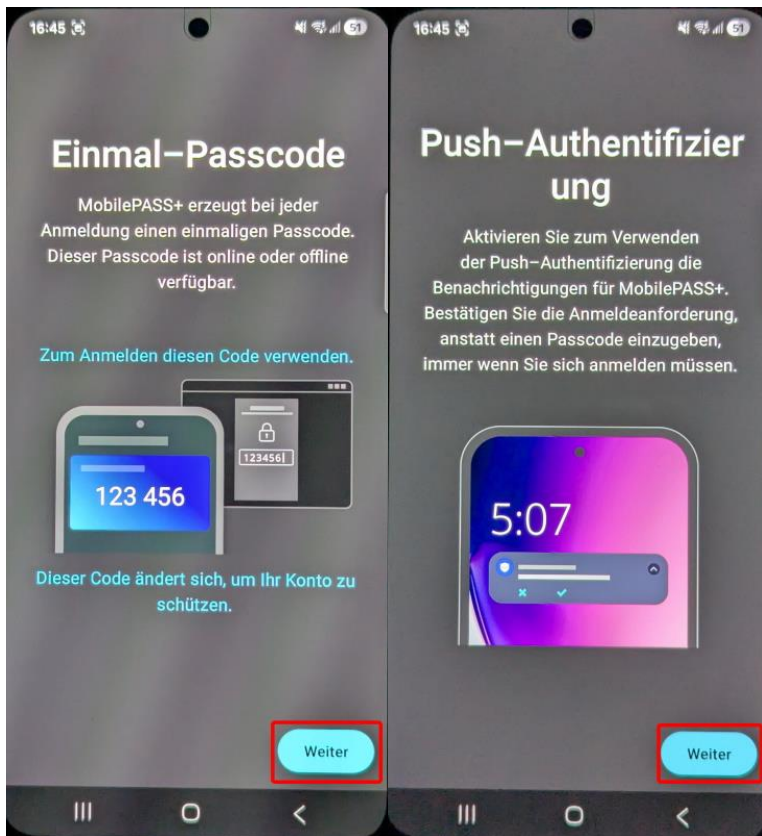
16:45

51

Einmal–Passcode

MobilePASS+ erzeugt bei jeder Anmeldung einen einmaligen Passcode. Dieser Passcode ist online oder offline verfügbar.

Zum Anmelden diesen Code verwenden.

123456

123 456

Dieser Code ändert sich, um Ihr Konto zu schützen.

Weiter

16:45

51

Push–Authentifizier ung

Aktivieren Sie zum Verwenden der Push–Authentifizierung die Benachrichtigungen für MobilePASS+. Bestätigen Sie die Anmeldeanforderung, anstatt einen Passcode einzugeben, immer wenn Sie sich anmelden müssen.

5:07

Weiter